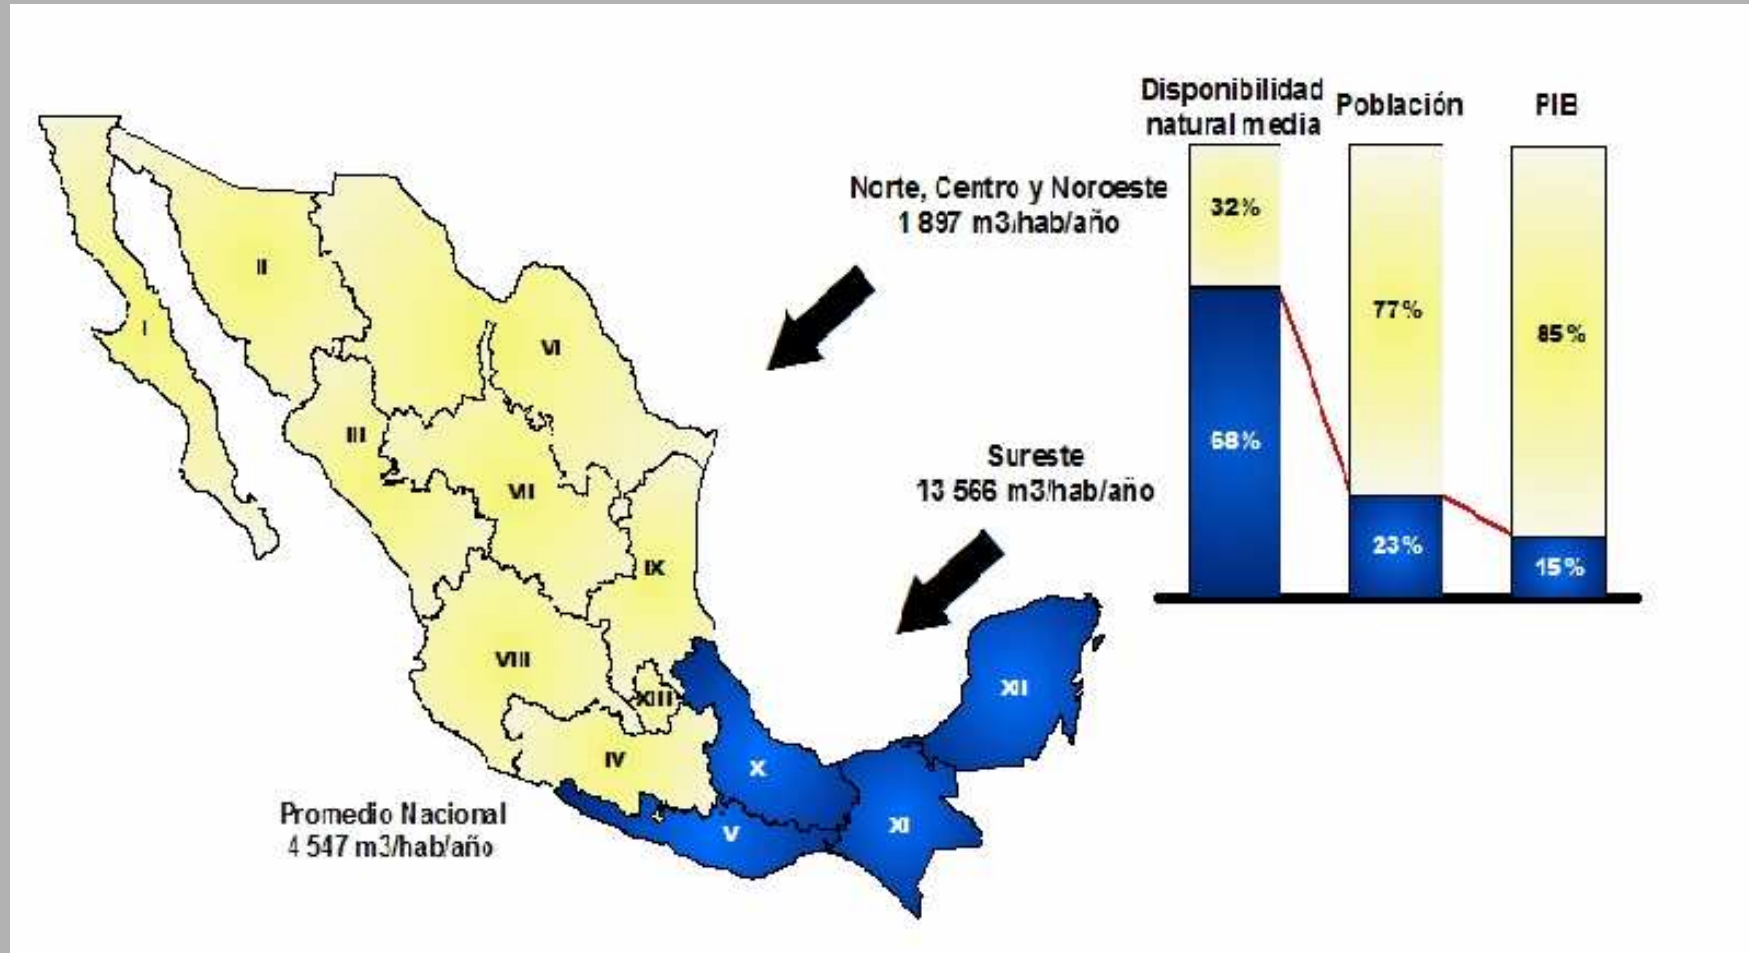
Disponibilidad natural media

Población

PIB

Norte, Centro y Noroeste
1 897 m3/hab/año

32%

68%

77%

23%

85%

15%

Sureste
13 566 m3/hab/año

I

II

III

VI

VII

IX

VIII

XIII

IV

X

V

XI

XII

Promedio Nacional
4 547 m3/hab/año